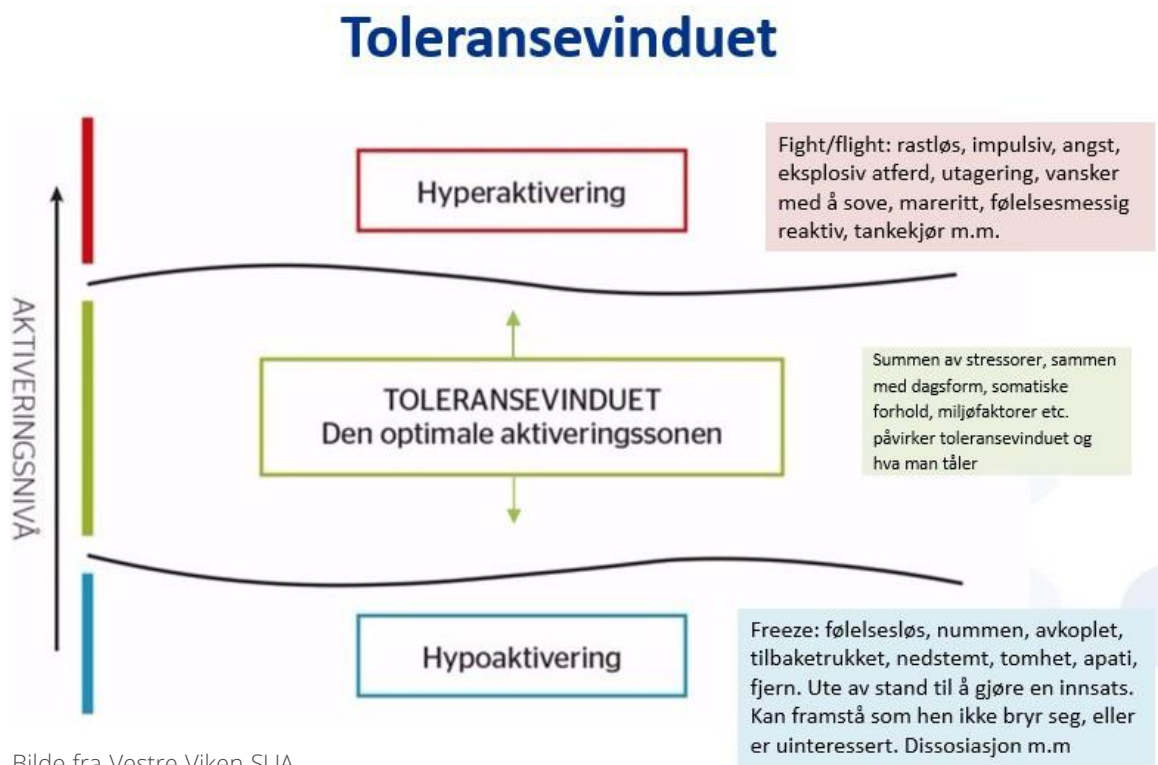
Toleransevinduet

AKTIVERINGSNIVÅ

Hyperaktivering

Fight/flight: rastløs, impulsiv, angst, eksplosiv atferd, utagering, vansker med å sove, mareritt, følelsesmessig reaktiv, tankekjør m.m.

TOLERANSEVINDUET
Den optimale aktiveringssonen

Summen av stressorer, sammen med dagsform, somatiske forhold, miljøfaktorer etc. påvirker toleransevinduet og hva man tåler

Hypoaktivering

Freeze: følelsesløs, nummen, avkoplet, tilbaketrukket, nedstemt, tomhet, apati, fjern. Ute av stand til å gjøre en innsats. Kan framstå som hen ikke bryr seg, eller er uinteressert. Dissosiasjon m.m

Bilde fra Vestre Viken SUA